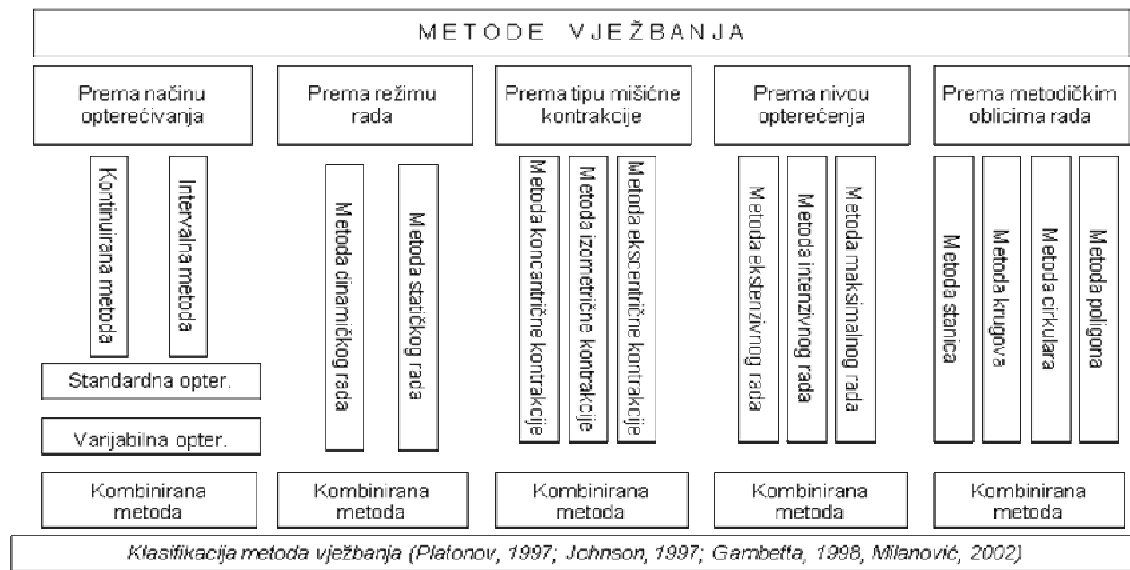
METODE VJEŽBANJA

Prema načinu opterećivanja

Kontinuirana metoda

Intervalna metoda

Standardna opter.

Varijabilna opter.

Kombinirana metoda

Prema režimu rada

Metoda dinamičkog rada

Metoda statičkog rada

Kombinirana metoda

Prema tipu mišićne kontrakcije

Metoda koncentrične kontrakcije

Metoda izometrične kontrakcije

Metoda ekscentrične kontrakcije

Kombinirana metoda

Prema nivou opterećenja

Metoda ekstenzivnog rada

Metoda intenzivnog rada

Metoda maksimalnog rada

Kombinirana metoda

Prema metodičkim oblicima rada

Metoda stanica

Metoda krugova

Metoda cirkulara

Metoda poligona

Kombinirana metoda

Klasifikacija metoda vježbanja (Platonov, 1997; Johnson, 1997; Gambetta, 1998, Milanović, 2002)